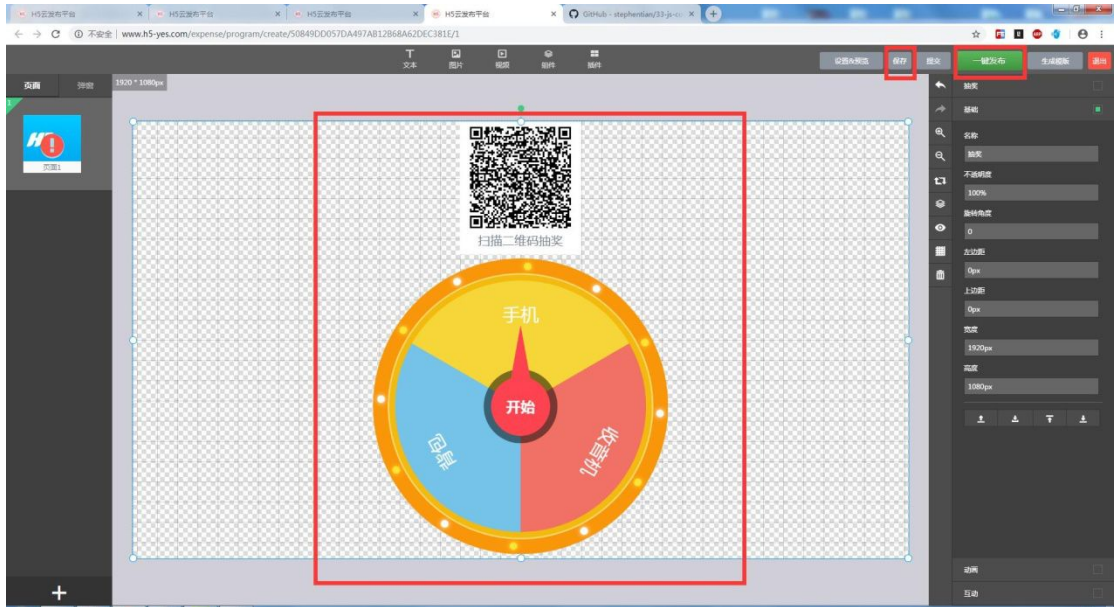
H5云发布平台 ×
H5云发布平台 ×
H5云发布平台 ×
H5云发布平台 ×
GitHub - stephentian/33-js-c ×

不安全 | www.h5-yes.com/expense/program/create/50849DD057DA497AB12B68A62DEC381E/1

文本 图片 视频 组件 插件

设备内预览 保存 提交 一键发布 生成模板 退出

页面 弹窗

1920 * 1080px

页面1

扫描二维码抽奖

手机

开始

电视机

相机

抽奖
基础
名称
抽奖
不透明度
100%
旋转角度
0
左边距
0px
上边距
0px
宽度
1920px
高度
1080px

动画
互动